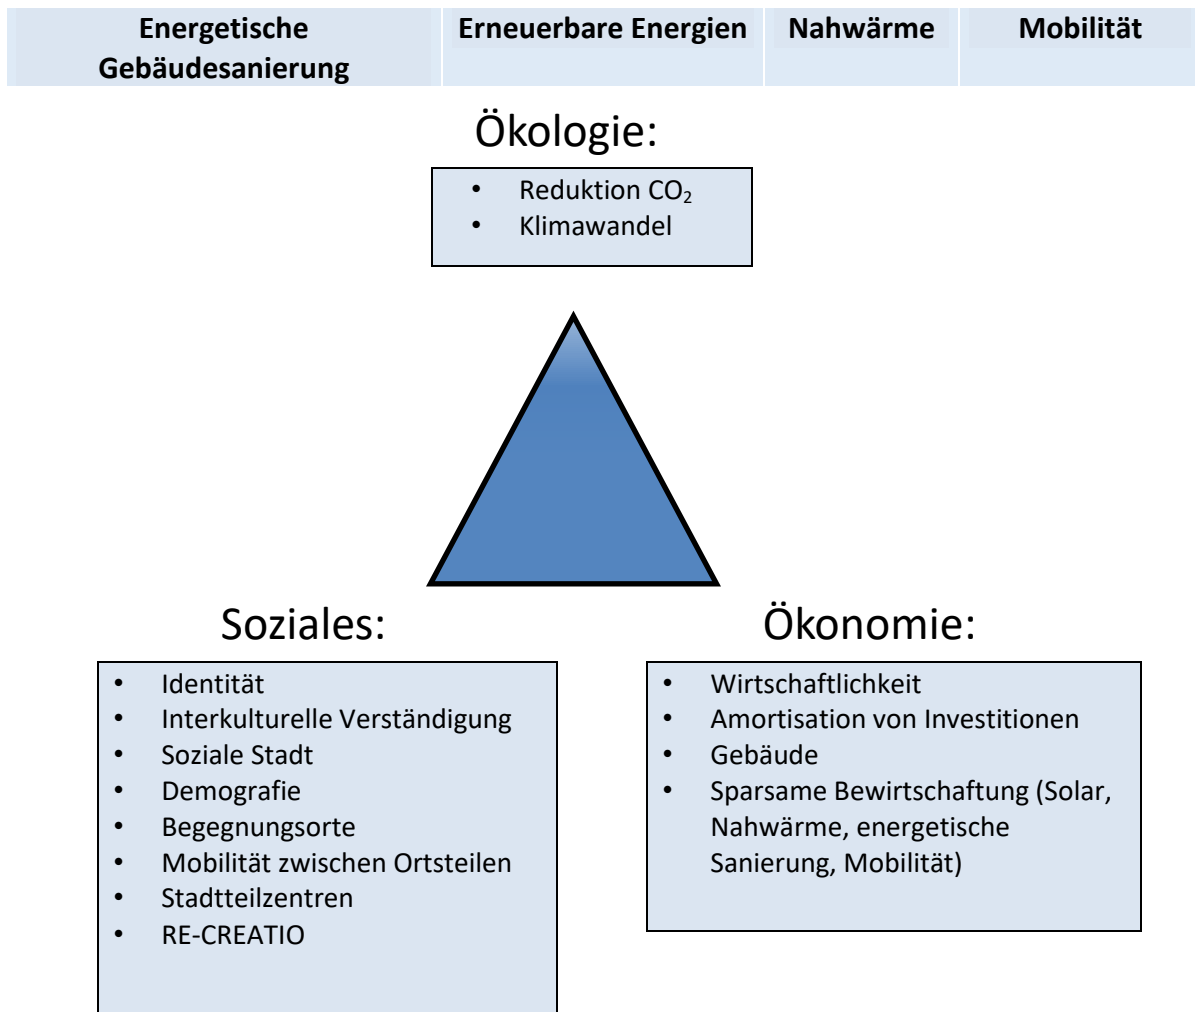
| Energetische Gebäudesanierung | Erneuerbare Energien | Nahwärme | Mobilität |
|---|---|---|---|

Ökologie:

- Reduktion $CO_2$
- Klimawandel

Soziales:

- Identität
- Interkulturelle Verständigung
- Soziale Stadt
- Demografie
- Begegnungsorte
- Mobilität zwischen Ortsteilen
- Stadtteilzentren
- RE-CREATIO

Ökonomie:

- Wirtschaftlichkeit
- Amortisation von Investitionen
- Gebäude
- Sparsame Bewirtschaftung (Solar, Nahwärme, energetische Sanierung, Mobilität)